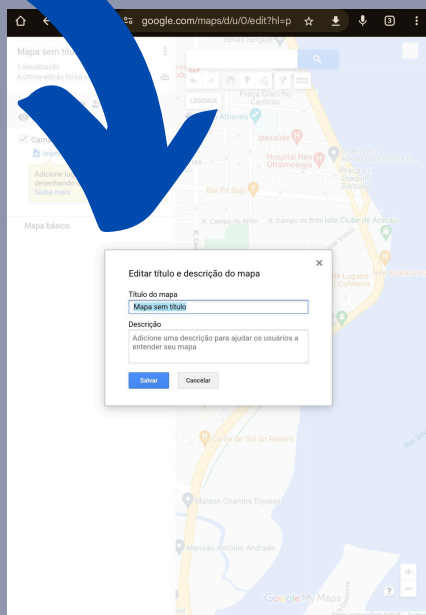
google.com/maps/d/u/0/edit?hl=p

3

Mapa sem títu

1 visualização

A última edição foi há

Camad

Impo

Adicione lo desenhando Saiba mais

Mapa básico

LEGENDA

Praça Graccho Cardoso

Atheneu

Ipesaúde

Hospital Neo Oftalmologia

Praça Jo Barbos

Bar Pé Sujo

R. Campo do Brito

R. Campo do Brito

late Clube de Aracaju

Editar título e descrição do mapa

Título do mapa

Mapa sem título

Descrição

Adicione uma descrição para ajudar os usuários a entender seu mapa

Salvar

Cancelar

Carne de Sol do Ramiro

Maison Champs Elysees

Mansão Antônio Andrade

Rio Se

Google My Maps